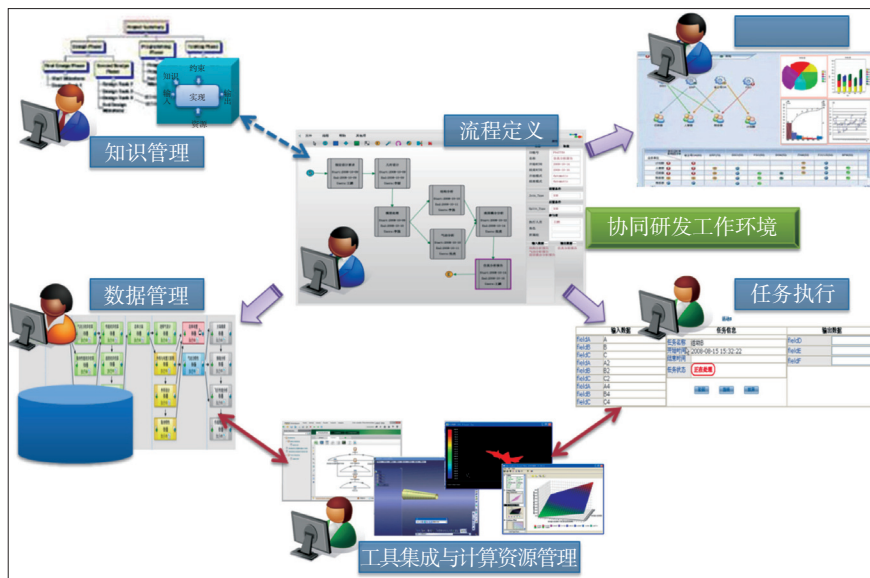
Project Summary

Design Phase

Programming Phase

Testing Phase

约束

知识

实现

输出

输入

资源

知识管理

流程定义

协同研发工作环境

数据管理

任务执行

输入数据

任务信息

输出数据

fieldA

A

fieldB

B

fieldC

C

fieldA

A2

fieldB

B2

fieldC

C2

fieldA

A4

fieldB

B4

fieldC

C4

任务名称

缝纫B

开始时间

2008-08-15 15:32:22

结束时间

任务状态

正在处理

fieldD

fieldE

fieldF

工具集成与计算资源管理